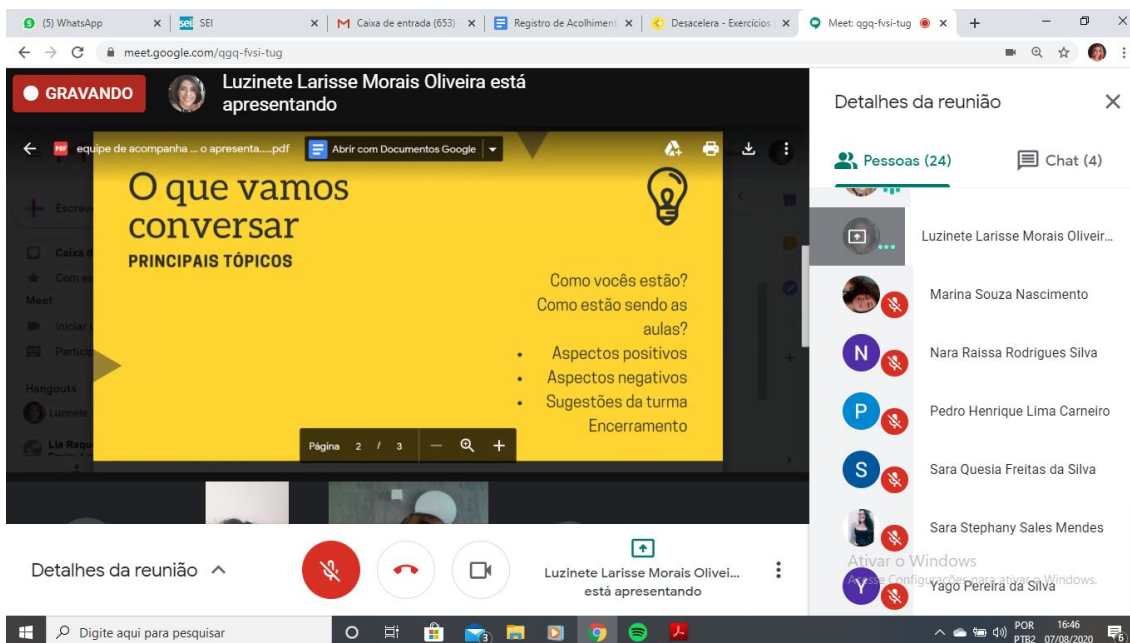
(5) WhatsApp
SEI
Caixa de entrada (653)
Registro de Acolhiment
Desacelera - Exercícios
Meet: qgq-fvsi-tug

meet.google.com/qgq-fvsi-tug

GRAVANDO
Luzinete Larisse Morais Oliveira está apresentando

equipe de acompanha ... o apresenta.....pdf
Abrir com Documentos Google

O que vamos conversar
PRINCIPAIS TÓPICOS

Como vocês estão?
Como estão sendo as aulas?
• Aspectos positivos
• Aspectos negativos
• Sugestões da turma
Encerramento

Página 2 / 3

Detalhes da reunião
Pessoas (24)
Chat (4)

Luzinete Larisse Morais Oliveir...
Marina Souza Nascimento
N Nara Raissa Rodrigues Silva
P Pedro Henrique Lima Carneiro
S Sara Quesia Freitas da Silva
Sara Stephany Sales Mendes
Y Yago Pereira da Silva

Ativar o Windows
Acesse Configurações para ativar o Windows.

Detalhes da reunião
Luzinete Larisse Morais Olivei... está apresentando

Digite aqui para pesquisar
POR PTB2 16:46 07/08/2020